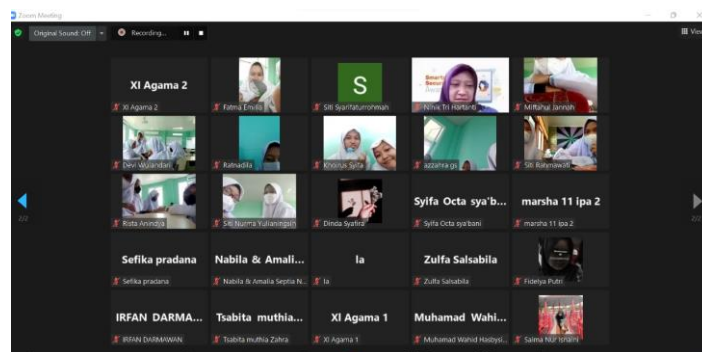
Zoom Meeting

Original Sound: Off

Recording...

View

XI Agama 2

XI Agama 2

Fatma Ervila

S

Siti Syarifaturrohmah

Smart Sensei

Nitik Tri Hartanti

Miftahul Jannah

Devi Wulandari

Ratnadila

Khoirus Syifa

azzahra gs

Siti Rahmawati

Rista Anindya

Siti Nurma Yulianingsih

Dinda Syafira

Syifa Octa sya'b...

Syifa Octa syalbani

marsha 11 ipa 2

marsha 11 ipa 2

Sefika pradana

Sefika pradana

Nabila & Amali...

Nabila & Amalia Septia N...

la

la

Zulfa Salsabila

Zulfa Salsabila

Fidelya Putri

IRFAN DARMA...

IRFAN DARMAWAN

Tsabita muthia...

Tsabita muthia Zahra

XI Agama 1

XI Agama 1

Muhamad Wahi...

Muhamad Wahid Hasbysi...

Salma Nur Ismaini

2/2

2/2